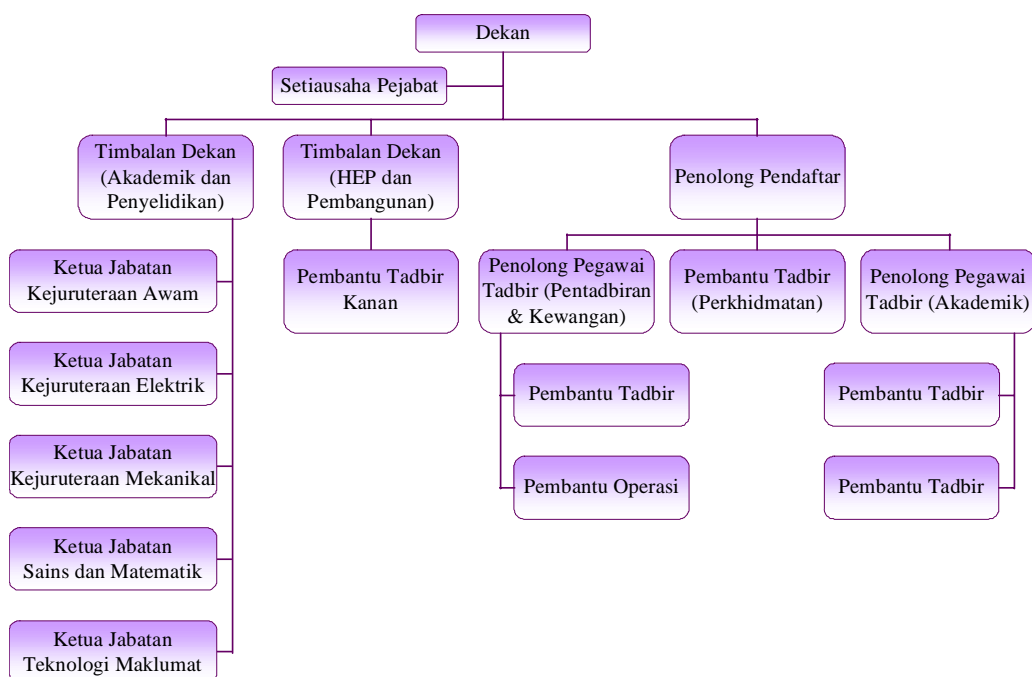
Dekan

Setiausaha Pejabat

Timbalan Dekan (Akademik dan Penyelidikan)

Timbalan Dekan (HEP dan Pembangunan)

Penolong Pendaftar

Ketua Jabatan Kejuruteraan Awam

Ketua Jabatan Kejuruteraan Elektrik

Ketua Jabatan Kejuruteraan Mekanikal

Ketua Jabatan Sains dan Matematik

Ketua Jabatan Teknologi Maklumat

Pembantu Tadbir Kanan

Penolong Pegawai Tadbir (Pentadbiran & Kewangan)

Pembantu Tadbir (Perkhidmatan)

Penolong Pegawai Tadbir (Akademik)

Pembantu Tadbir

Pembantu Operasi

Pembantu Tadbir

Pembantu Tadbir